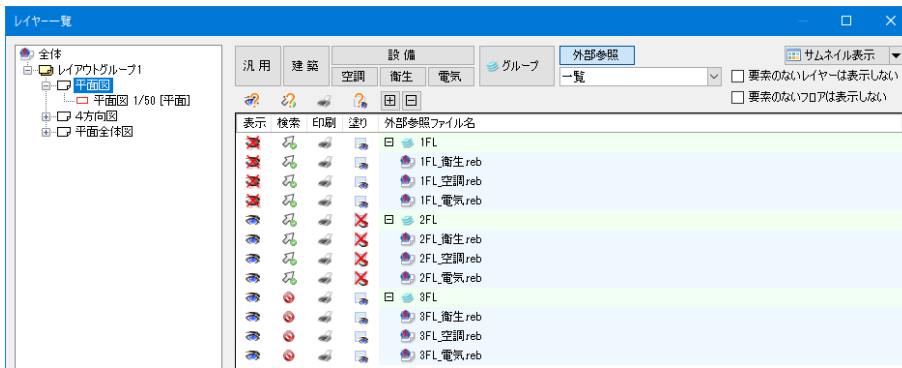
レイヤー一覧

全体
レイアウトグループ1
平面図
平面図 1/50 [平面]
4方向図
平面全体図

汎用
建築
設備
空調
衛生
電気
グループ
外部参照
一覧
サムネイル表示
要素のないレイヤーは表示しない
要素のないフロアは表示しない

| 表示 | 検索 | 印刷 | 塗り | 外部参照ファイル名 |
|---|---|---|---|---|
| | | | | 1FL |
| | | | | 1FL_衛生.reb |
| | | | | 1FL_空調.reb |
| | | | | 1FL_電気.reb |
| | | | | 2FL |
| | | | | 2FL_衛生.reb |
| | | | | 2FL_空調.reb |
| | | | | 2FL_電気.reb |
| | | | | 3FL |
| | | | | 3FL_衛生.reb |
| | | | | 3FL_空調.reb |
| | | | | 3FL_電気.reb |